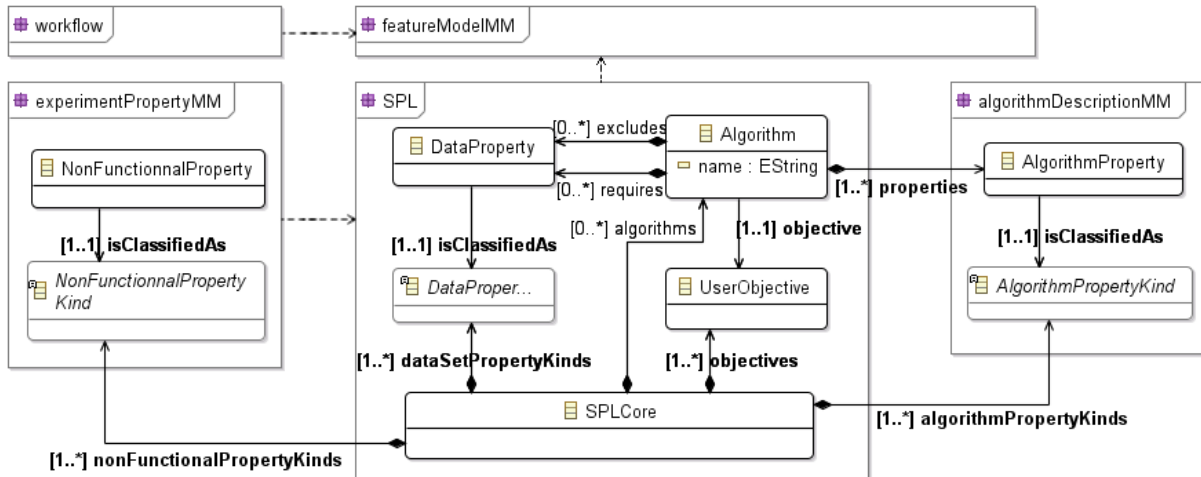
workflow

featureModelMM

experimentPropertyMM

NonFunctionnalProperty

[1..1] isClassifiedAs

NonFunctionnalProperty Kind

SPL

DataProperty

[0..*] excludes

Algorithm

name : EString

[0..*] requires

[0..*] algorithms

[1..1] objective

[1..1] isClassifiedAs

DataProper...

UserObjective

[1..*] dataSetPropertyKinds

[1..*] objectives

SPLCore

[1..*] nonFunctionalPropertyKinds

[1..*] properties

algorithmDescriptionMM

AlgorithmProperty

[1..1] isClassifiedAs

AlgorithmPropertyKind

[1..*] algorithmPropertyKinds